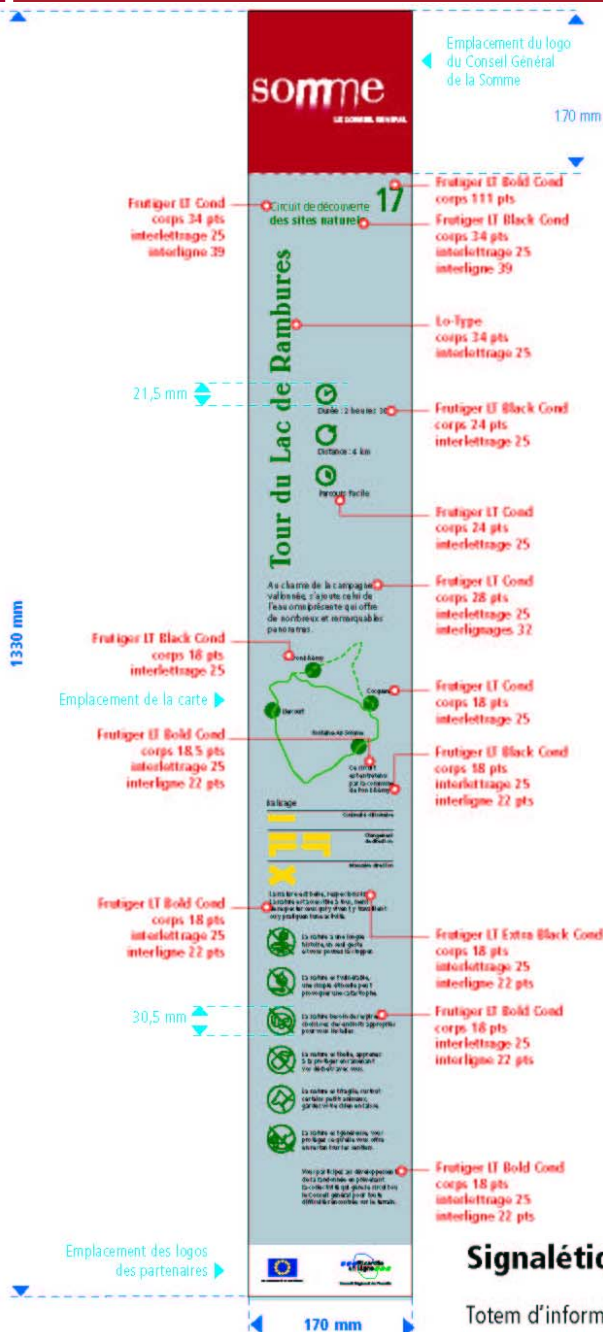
Emplacement du logo du Conseil Général de la Somme

somme
LE CONSEIL GÉNÉRAL

170 mm

Frutiger LT Cond
corps 34 pts
interlettrage 25
interligne 39

Circuit de découverte
des sites naturels

17

Frutiger LT Bold Cond
corps 111 pts

Frutiger LT Black Cond
corps 34 pts
interlettrage 25
interligne 39

Tour du Lac de Rambures

Lo-Type
corps 34 pts
interlettrage 25

21,5 mm

Durée : 2 heures 30

Frutiger LT Black Cond
corps 24 pts
interlettrage 25

Distance : 4 km

Parcours facile

Frutiger LT Cond
corps 24 pts
interlettrage 25

Au charme de la campagne valonnée, s'ajoute celui de l'eau omniprésente qui offre de nombreux et remarquables panoramas.

Frutiger LT Cond
corps 28 pts
interlettrage 25
interlignages 32

1330 mm

Frutiger LT Black Cond
corps 18 pts
interlettrage 25

Emplacement de la carte

Frutiger LT Cond
corps 18 pts
interlettrage 25

Frutiger LT Bold Cond
corps 18,5 pts
interlettrage 25
interligne 22 pts

Frutiger LT Black Cond
corps 18 pts
interlettrage 25
interligne 22 pts

Balisage

Frutiger LT Bold Cond
corps 18 pts
interlettrage 25
interligne 22 pts

Frutiger LT Extra Black Cond
corps 18 pts
interlettrage 25
interligne 22 pts

30,5 mm

Frutiger LT Bold Cond
corps 18 pts
interlettrage 25
interligne 22 pts

Frutiger LT Bold Cond
corps 18 pts
interlettrage 25
interligne 22 pts

Emplacement des logos des partenaires

170 mm

Signalétic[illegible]

Totem d'inform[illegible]